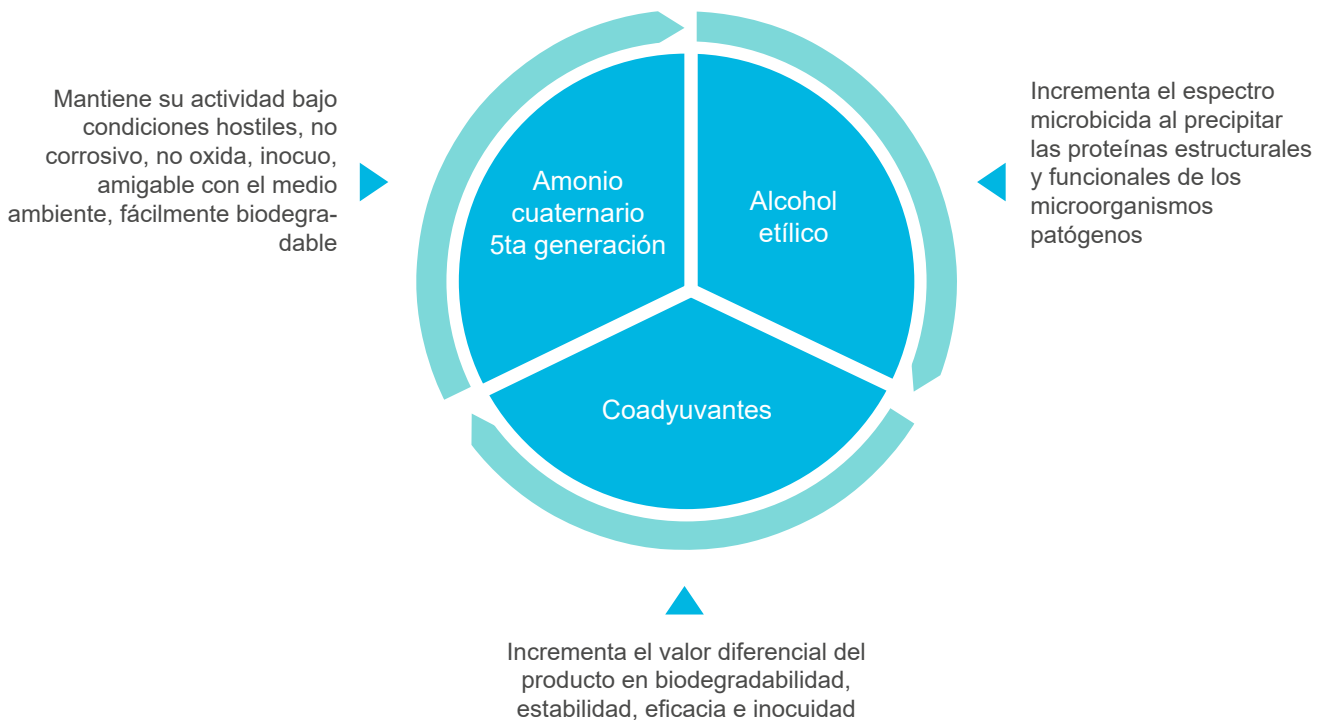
Mantiene su actividad bajo condiciones hostiles, no corrosivo, no oxida, inocuo, amigable con el medio ambiente, fácilmente biodegradable

Amonio cuaternario 5ta generación

Alcohol etílico

Coadyuvantes

Incrementa el espectro microbicida al precipitar las proteínas estructurales y funcionales de los microorganismos patógenos

Incrementa el valor diferencial del producto en biodegradabilidad, estabilidad, eficacia e inocuidad